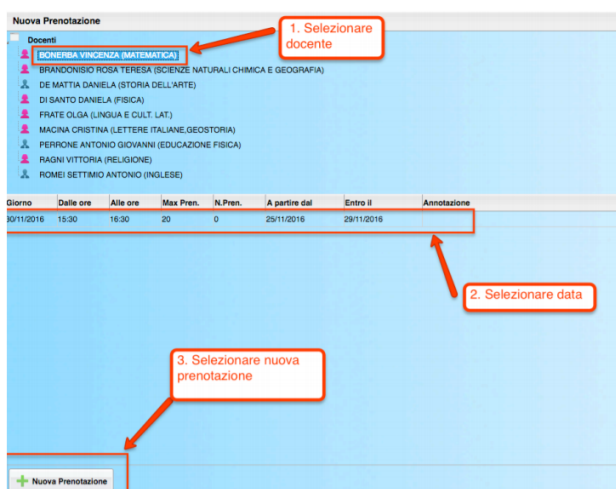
Nuova Prenotazione

Docenti

BONERBA VINCENZA (MATEMATICA)
BRANDONISIO ROSA TERESA (SCIENZE NATURALI CHIMICA E GEOGRAFIA)
DE MATTIA DANIELA (STORIA DELL'ARTE)
DI SANTO DANIELA (FISICA)
FRATE OLGA (LINGUA E CULT. LAT.)
MACINA CRISTINA (LETTERE ITALIANE,GEOSTORIA)
PERRONE ANTONIO GIOVANNI (EDUCAZIONE FISICA)
RAGNI VITTORIA (RELIGIONE)
ROMEI SETTIMIO ANTONIO (INGLESE)

1. Selezionare docente

| Giorno | Dalle ore | Alle ore | Max Pren. | N.Pren. | A partire dal | Entro il | Annotazione |
|---|---|---|---|---|---|---|---|
| 30/11/2016 | 15:30 | 16:30 | 20 | 0 | 25/11/2016 | 29/11/2016 | |

2. Selezionare data

3. Selezionare nuova prenotazione

Nuova Prenotazione